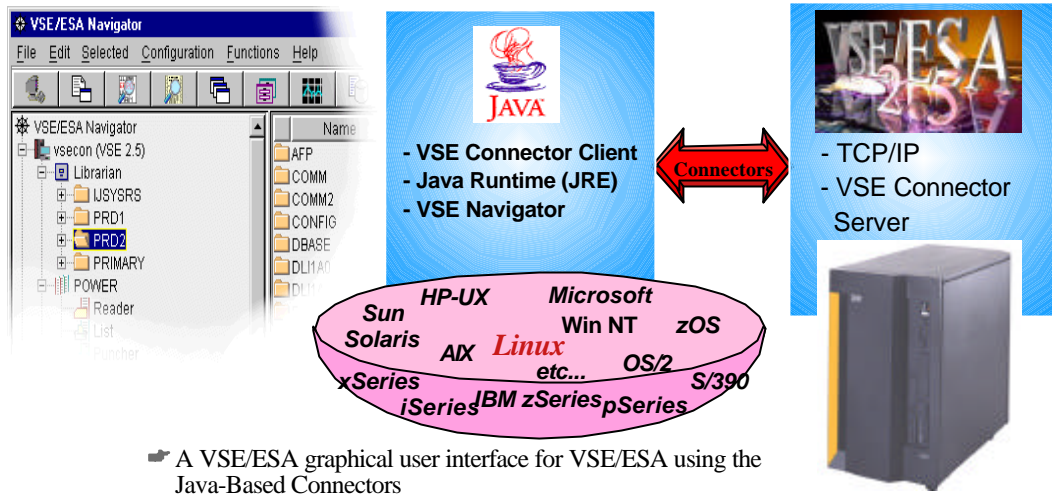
VSE/ESA Navigator
File Edit Selected Configuration Functions Help

VSE/ESA Navigator
vsecon (VSE 2.5)
Librarian
IJSYSRS
PRD1
PRD2
PRIMARY
POWER
Reader
List
Puncher

Name
AFP
COMM
COMM2
CONFIG
DBASE
DLI1A0
DLI1

JAVA

- VSE Connector Client
- Java Runtime (JRE)
- VSE Navigator

Connectors

VSE/ESA 2.5

- TCP/IP
- VSE Connector Server

Sun Solaris
HP-UX
Microsoft
Win NT
zOS
AIX
Linux
etc...
OS/2
S/390
xSeries
iSeries
IBM zSeries
pSeries

A VSE/ESA graphical user interface for VSE/ESA using the Java-Based Connectors